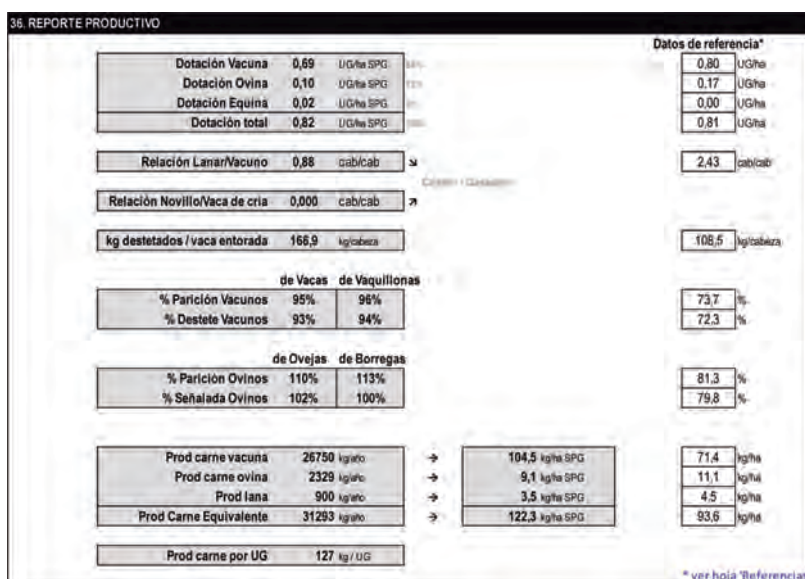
36. REPORTE PRODUCTIVO

Datos de referencia*

| | | | | |
|---|---|---|---|---|
| Dotación Vacuna | 0,69 | UG/ha SPG | 0,80 | UG/ha |
| Dotación Ovina | 0,10 | UG/ha SPG | 0,17 | UG/ha |
| Dotación Equina | 0,02 | UG/ha SPG | 0,00 | UG/ha |
| Dotación total | 0,82 | UG/ha SPG | 0,81 | UG/ha |

Relación Lanar/Vacuno 0,88 cab/cab ↘ 2,43 cab/cab

Criador - Ganadero

Relación Novillo/Vaca de cría 0,000 cab/cab ↗

kg destetados / vaca entorada 166,9 kg/cabeza 108,5 kg/cabeza

| | de Vacas | de Vaquillonas | | |
|---|---|---|---|---|
| % Parición Vacunos | 95% | 96% | 73,7 | % |
| % Destete Vacunos | 93% | 94% | 72,3 | % |

| | de Ovejas | de Borregas | | |
|---|---|---|---|---|
| % Parición Ovinos | 110% | 113% | 81,3 | % |
| % Señalada Ovinos | 102% | 100% | 79,8 | % |

| | | | | | |
|---|---|---|---|---|---|
| Prod carne vacuna | 26750 kg/año | → | 104,5 kg/ha SPG | 71,4 | kg/ha |
| Prod carne ovina | 2329 kg/año | → | 9,1 kg/ha SPG | 11,1 | kg/ha |
| Prod lana | 900 kg/año | → | 3,5 kg/ha SPG | 4,5 | kg/ha |
| Prod Carne Equivalente | 31293 kg/año | → | 122,3 kg/ha SPG | 93,6 | kg/ha |

Prod carne por UG 127 kg / UG

* ver hoja 'Referencia